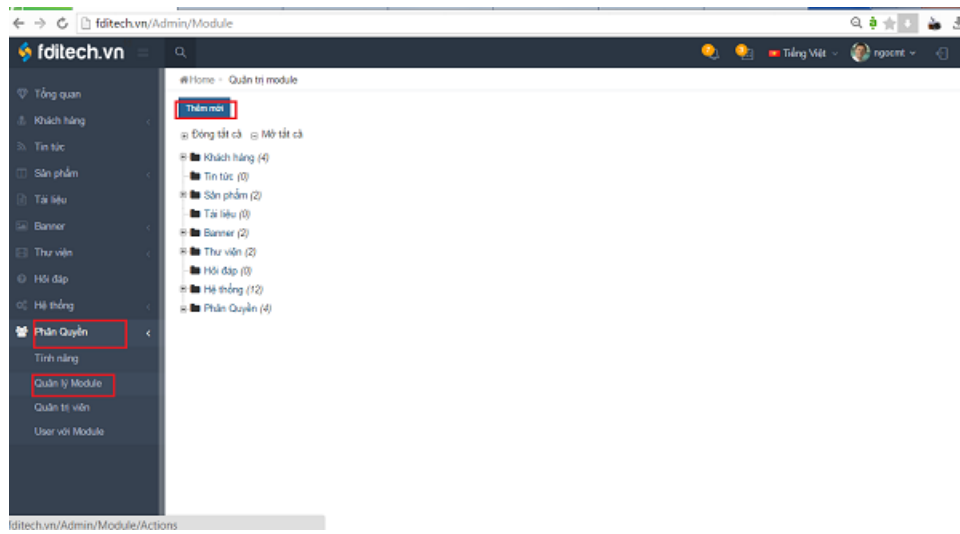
fditech.vn/Admin/Module

fditech.vn

Tiếng Việt ngocmt

Tổng quan
Khách hàng
Tin tức
Sản phẩm
Tài liệu
Banner
Thư viện
Hỏi đáp
Hệ thống
Phân Quyền
Tính năng
Quản lý Module
Quản trị viên
User với Module

Home › Quản trị module

Thêm mới

Đóng tất cả Mở tất cả

Khách hàng (4)
Tin tức (0)
Sản phẩm (2)
Tài liệu (0)
Banner (2)
Thư viện (2)
Hỏi đáp (0)
Hệ thống (12)
Phân Quyền (4)

fditech.vn/Admin/Module/Actions